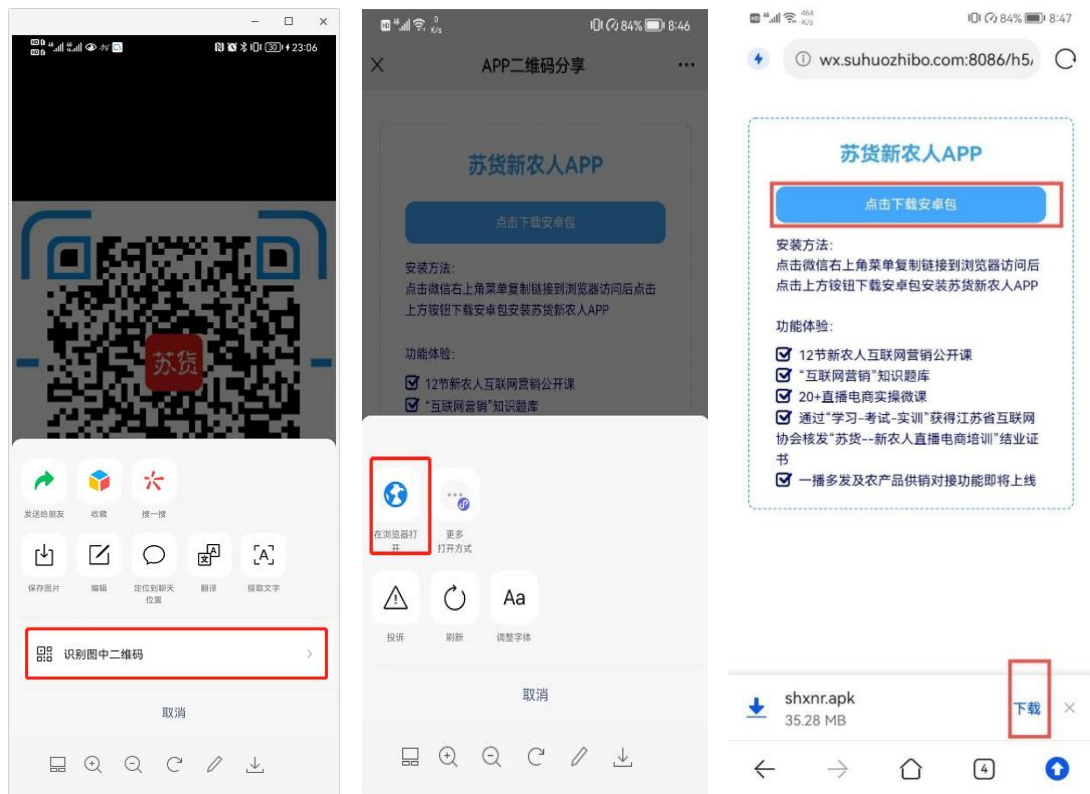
23:06

苏货

发送给朋友 收藏 搜一搜

保存图片 编辑 定位到聊天位置 翻译 提取文字

识别图中二维码

取消

84% 8:46

APP二维码分享

苏货新农人APP

点击下载安卓包

安装方法:
点击微信右上角菜单复制链接到浏览器访问后点击上方铵钮下载安卓包安装苏货新农人APP

功能体验:
12节新农人互联网营销公开课
"互联网营销"知识题库

在浏览器打开 更多打开方式

投诉 刷新 调整字体

取消

84% 8:47

wx.suhuozhibo.com:8086/h5/

苏货新农人APP

点击下载安卓包

安装方法:
点击微信右上角菜单复制链接到浏览器访问后
点击上方铵钮下载安卓包安装苏货新农人APP

功能体验:
12节新农人互联网营销公开课
"互联网营销"知识题库
20+直播电商实操微课
通过"学习-考试-实训"获得江苏省互联网协会核发"苏货--新农人直播电商培训"结业证书
一播多发及农产品供销对接功能即将上线

shxnr.apk
35.28 MB
下载

4